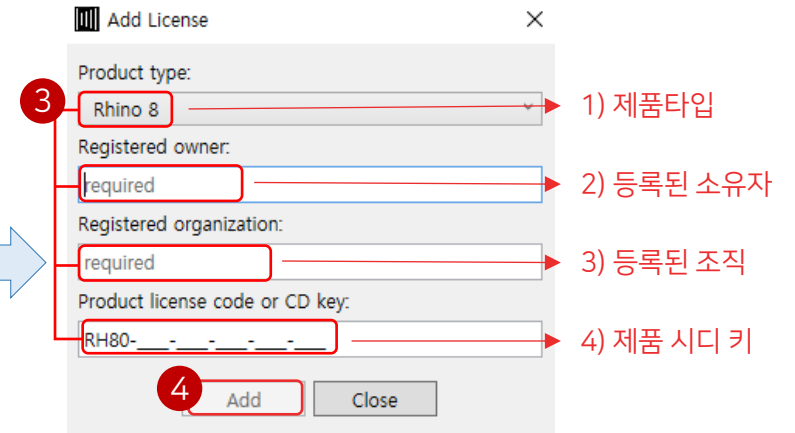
Add License

Product type:

3

Rhino 8

1) 제품타입

Registered owner:

required

2) 등록된 소유자

Registered organization:

required

3) 등록된 조직

Product license code or CD key:

RH80-___-___-___-___-___

4) 제품 시디 키

4

Add

Close